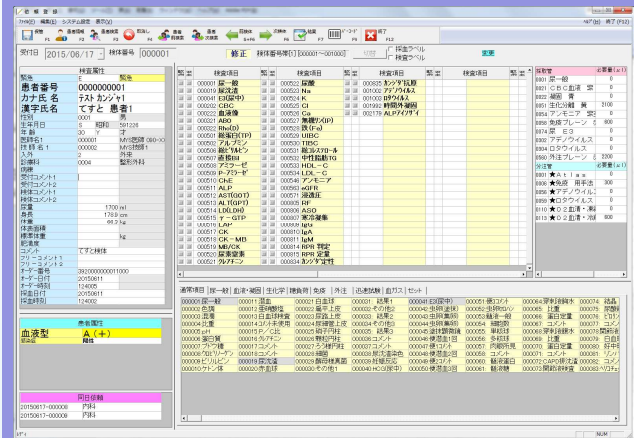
受付登録
ﾌｧｲﾙ(F) 編集(E) システム設定 表示(V)
ﾍﾙﾌﾟ(H) 終了(F12)
F1 F2 F3 F4 F5 F6 F7 F8 F9 F12
受付日 2015/06/17 検体番号 000001
修正 検体番号[1][000001～001000]
検査属性
緊急 緊急
患者番号 0000000001
カナ氏名 テスト カンジャ1
漢字氏名 てすと 患者1
性別 男
生年月日 S 昭和 591226
年齢 30 才
外来
身長 176.9 cm
体重 66.2 kg
てすと検体
血液型 A(+)
同日依頼
20150617-000000 内科
20150617-000000 内科
| 000001 | 尿一般 | 000501 | 尿酸 |
| 000002 | 尿沈渣 | 000502 | Na |
| 000003 | ESR(1H) | 000503 | K |
| 000012 | CBC | 000504 | Cl |
| 000021 | 血液像 | 000505 | Ca |
| 000201 | ABO | | |
| 000202 | Rh(D) | | |
| 000301 | 総蛋白(TP) | | UIBC |
| 000302 | アルブミン | | TIBC |
| 000303 | 総ビリルビン | | 中性脂肪 |
| 000304 | 直接ビリ | | 中性脂肪TG |
| | | | HDL-C |
| | | | LDL-C |
| | | | アンモニア |
| 000311 | ALP | | eGFR |
| 000312 | AST(GOT) | | 浸透圧 |
| 000313 | ALT(GPT) | | RF |
| 000314 | LD(LDH) | | ASO |
| 000315 | γ-GTP | | IgG |
| 000316 | LAP | | IgA |
| 000317 | ChE | | IgM |
| 000318 | CK-MB | | RPR 定性 |
| 000319 | 尿素窒素 | | RPR 定量 |
| 000320 | クレアチニン | | カンジダ定性 |
生化学
0001 尿一般
0001 CBC血液
0002 細胞
0051 生化分析
0054 アンモニア
0056 免疫
0074 Rh
0101 Wt
0201 Atlas
0301 ★アデノウイルス
0101 ★ロタウイルス
通常項目 | 尿一般 | 血液一般 | 生化学 | 精密 | 免疫 | 外注 | 迅速試験 | 血ガス | セット
NUM